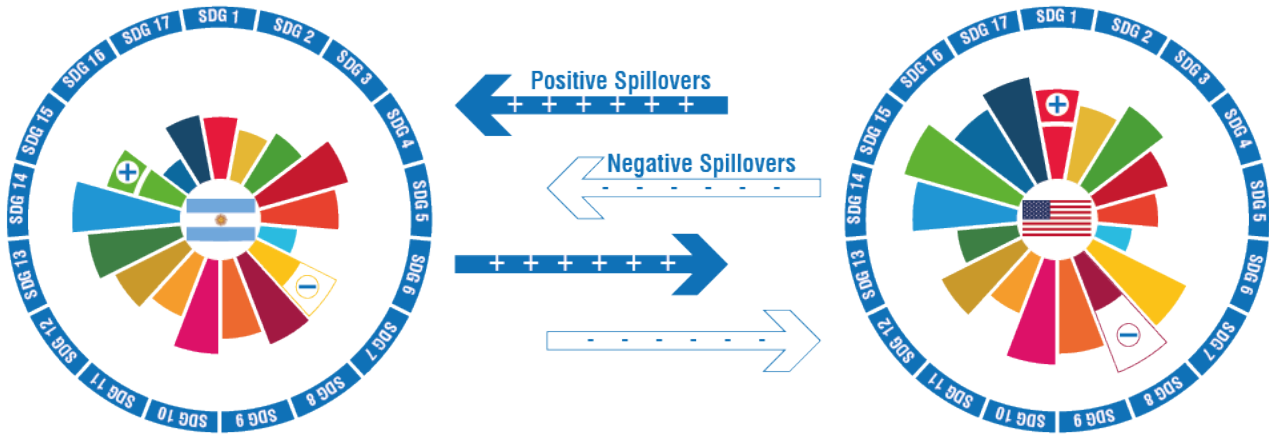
SDG 17 SDG 1 SDG 2 SDG 3 SDG 4 SDG 5 SDG 6 SDG 7 SDG 8 SDG 9 SDG 10 SDG 11 SDG 12 SDG 13 SDG 14 SDG 15 SDG 16

+

−

Positive Spillovers
+ + + + + +

Negative Spillovers
- - - - - -

+ + + + + +

- - - - - -

SDG 17 SDG 1 SDG 2 SDG 3 SDG 4 SDG 5 SDG 6 SDG 7 SDG 8 SDG 9 SDG 10 SDG 11 SDG 12 SDG 13 SDG 14 SDG 15 SDG 16

+

−